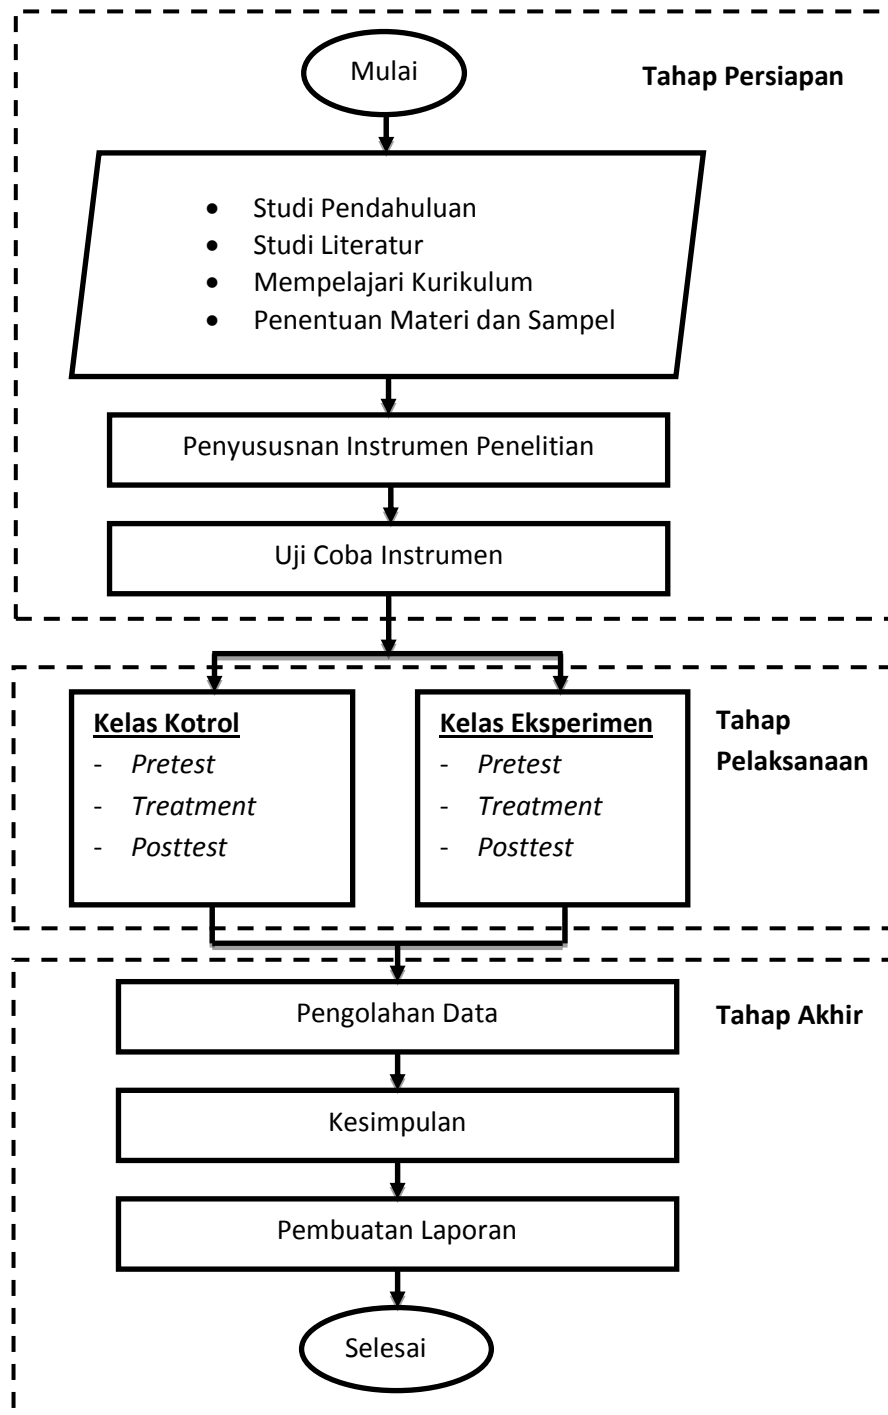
Mulai

Tahap Persiapan

- Studi Pendahuluan
- Studi Literatur
- Mempelajari Kurikulum
- Penentuan Materi dan Sampel

Penyususnan Instrumen Penelitian

Uji Coba Instrumen

Kelas Kotrol
- *Pretest*
- *Treatment*
- *Posttest*

Kelas Eksperimen
- *Pretest*
- *Treatment*
- *Posttest*

Tahap Pelaksanaan

Pengolahan Data

Tahap Akhir

Kesimpulan

Pembuatan Laporan

Selesai